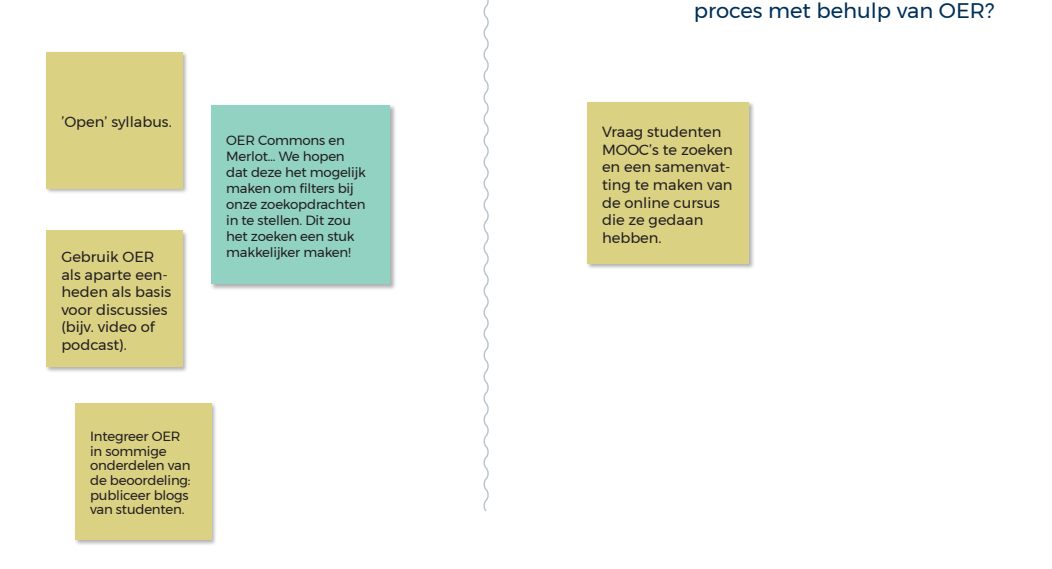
proces met behulp van OER?

'Open' syllabus.

OER Commons en Merlot... We hopen dat deze het mogelijk maken om filters bij onze zoekopdrachten in te stellen. Dit zou het zoeken een stuk makkelijker maken!

Gebruik OER als aparte eenheden als basis voor discussies (bijv. video of podcast).

Integreer OER in sommige onderdelen van de beoordeling: publiceer blogs van studenten.

Vraag studenten MOOC's te zoeken en een samenvatting te maken van de online cursus die ze gedaan hebben.